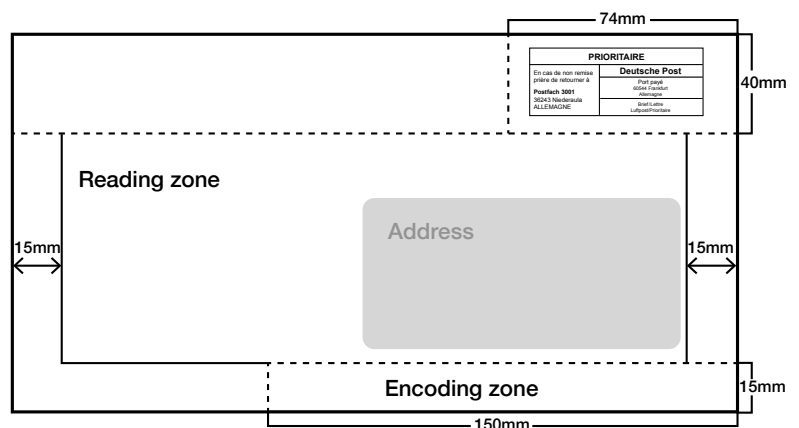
74mm

40mm

PRIORITAIRE

En cas de non remise prière de retourner à

Postfach 3001
36243 Niederaula
ALLEMAGNE

Deutsche Post

Port payé
60544 Frankfurt
Allemagne

Brief/Lettre
Luftpost/Prioritaire

Reading zone

Address

15mm

15mm

Encoding zone

15mm

150mm